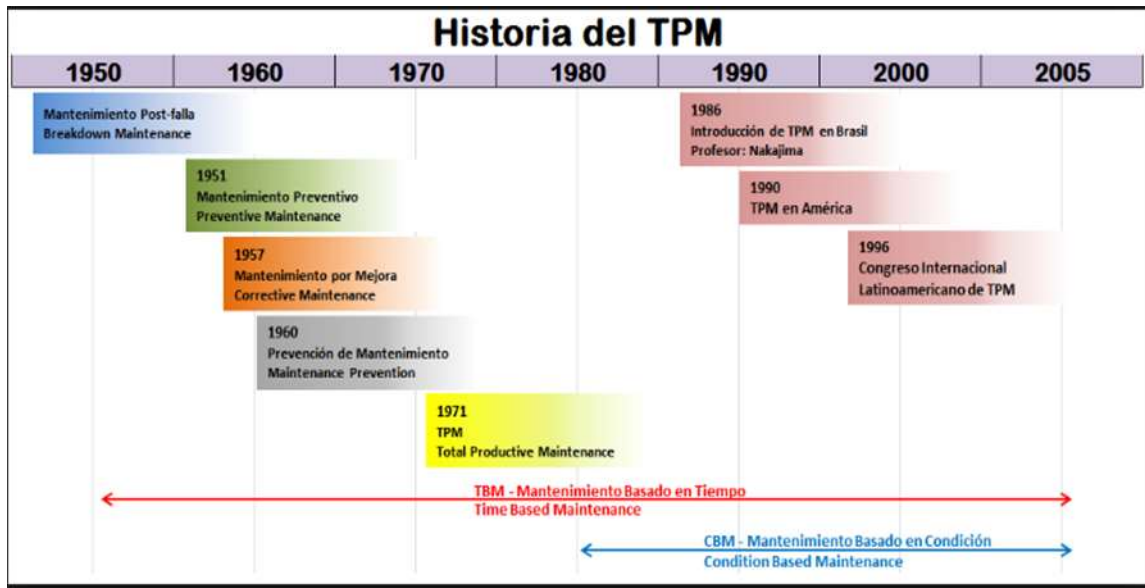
Historia del TPM

| 1950 | 1960 | 1970 | 1980 | 1990 | 2000 | 2005 |
|---|---|---|---|---|---|---|

Mantenimiento Post-falla
Breakdown Maintenance

1951
Mantenimiento Preventivo
Preventive Maintenance

1957
Mantenimiento por Mejora
Corrective Maintenance

1960
Prevención de Mantenimiento
Maintenance Prevention

1971
TPM
Total Productive Maintenance

1986
Introducción de TPM en Brasil
Profesor: Nakajima

1990
TPM en América

1996
Congreso Internacional
Latinoamericano de TPM

TBM - Mantenimiento Basado en Tiempo
Time Based Maintenance

CBM - Mantenimiento Basado en Condición
Condition Based Maintenance